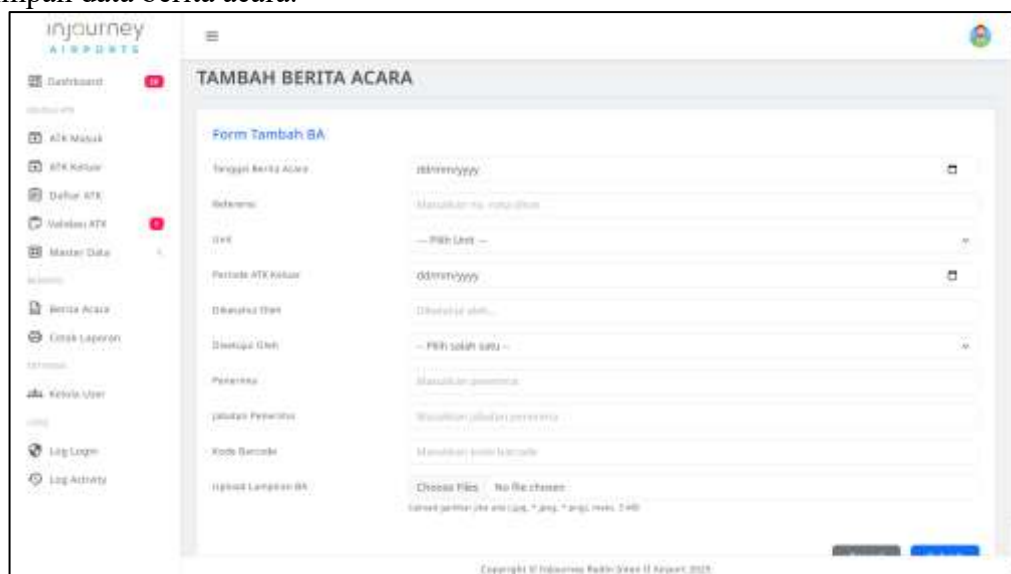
mpan data berita acara.

injourney AIRPORTS

Dashboard

ATK Masuk

ATK Keluar

Daftar ATK

Validasi ATK

Master Data

Berita Acara

Cetak Laporan

Kelola User

Log Login

Log Activity

TAMBAH BERITA ACARA

Form Tambah BA

Tanggal Berita Acara | dd/mm/yyyy

Referensi | Masukkan no. referensi

Unit | -- Pilih Unit --

Periode ATK Keluar | dd/mm/yyyy

Dibuat Oleh | Dibuat oleh...

Diketahui Oleh | -- Pilih salah satu --

Penerima | Masukkan penerima

Jabatan Penerima | Masukkan jabatan penerima

Kode Barcode | Masukkan kode barcode

Upload Lampiran BA | Choose Files No file chosen

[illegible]

Copyright © Injourney Radin Inten II Airport 2025